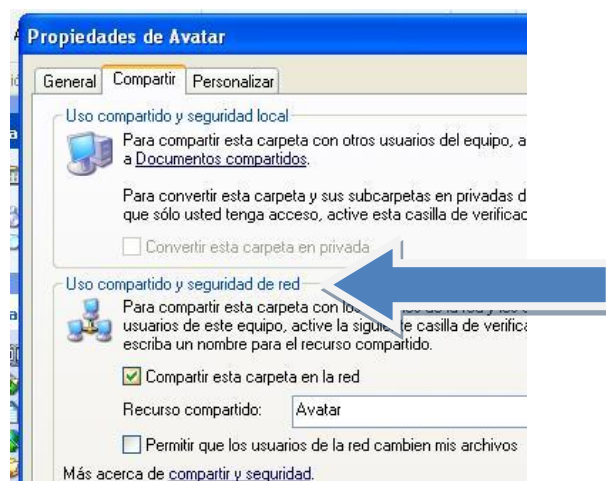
Propiedades de Avatar

General | Compartir | Personalizar

Uso compartido y seguridad local

Para compartir esta carpeta con otros usuarios del equipo, a a Documentos compartidos.

Para convertir esta carpeta y sus subcarpetas en privadas d que sólo usted tenga acceso, active esta casilla de verificac

Convertir esta carpeta en privada

Uso compartido y seguridad de red

Para compartir esta carpeta con lo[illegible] usuarios de este equipo, active la sigui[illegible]e casilla de verifica escriba un nombre para el recurso compartido.

Compartir esta carpeta en la red

Recurso compartido: Avatar

Permitir que los usuarios de la red cambien mis archivos

Más acerca de compartir y seguridad.